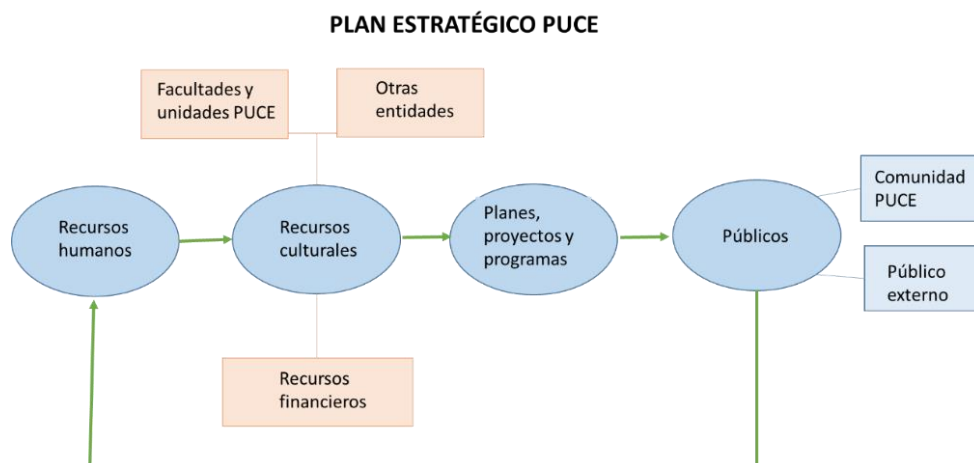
PLAN ESTRATÉGICO PUCE

Facultades y unidades PUCE

Otras entidades

Recursos humanos

Recursos culturales

Planes, proyectos y programas

Públicos

Comunidad PUCE

Público externo

Recursos financieros